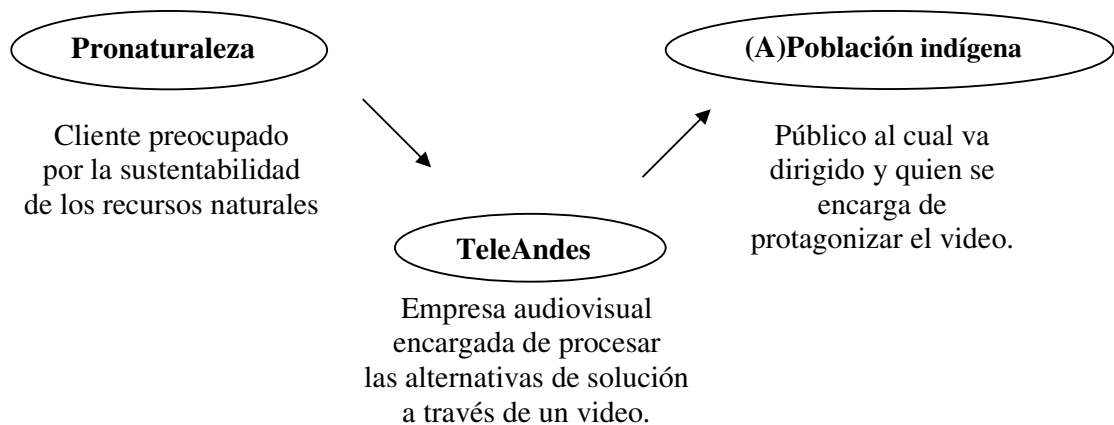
Pronaturaleza

Cliente preocupado por la sustentabilidad de los recursos naturales

(A)Población indígena

Público al cual va dirigido y quien se encarga de protagonizar el video.

TeleAndes

Empresa audiovisual encargada de procesar las alternativas de solución a través de un video.